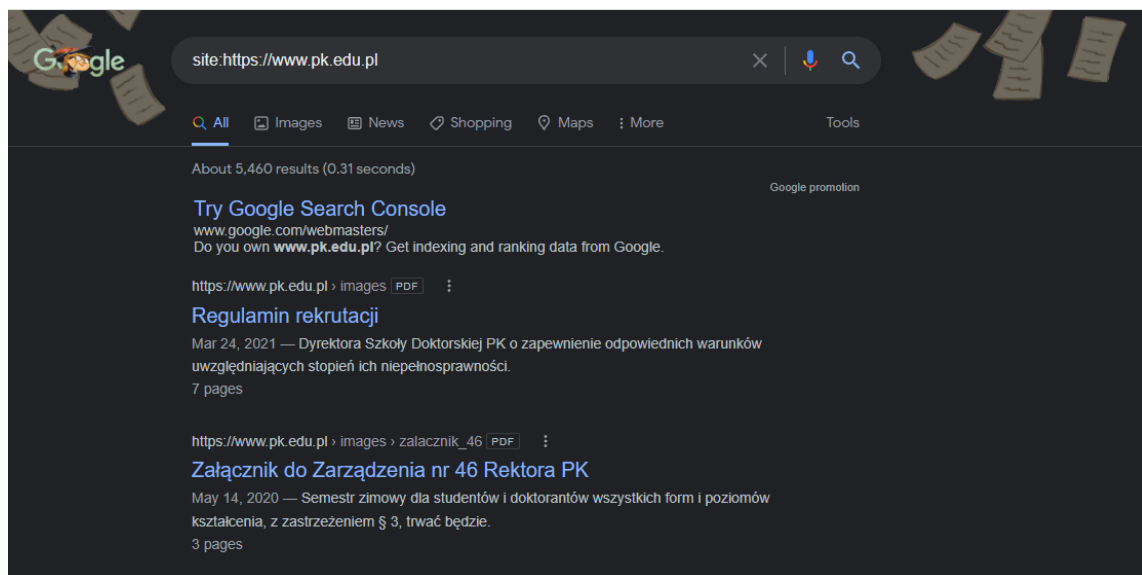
Google

site:https://www.pk.edu.pl

All Images News Shopping Maps More Tools

About 5,460 results (0.31 seconds)

Google promotion

Try Google Search Console
www.google.com/webmasters/
Do you own **www.pk.edu.pl**? Get indexing and ranking data from Google.

https://www.pk.edu.pl › images PDF

Regulamin rekrutacji
Mar 24, 2021 — Dyrektora Szkoły Doktorskiej PK o zapewnienie odpowiednich warunków uwzględniających stopień ich niepełnosprawności.
7 pages

https://www.pk.edu.pl › images › zalacznik_46 PDF

Załącznik do Zarządzenia nr 46 Rektora PK
May 14, 2020 — Semestr zimowy dla studentów i doktorantów wszystkich form i poziomów kształcenia, z zastrzeżeniem § 3, trwać będzie.
3 pages